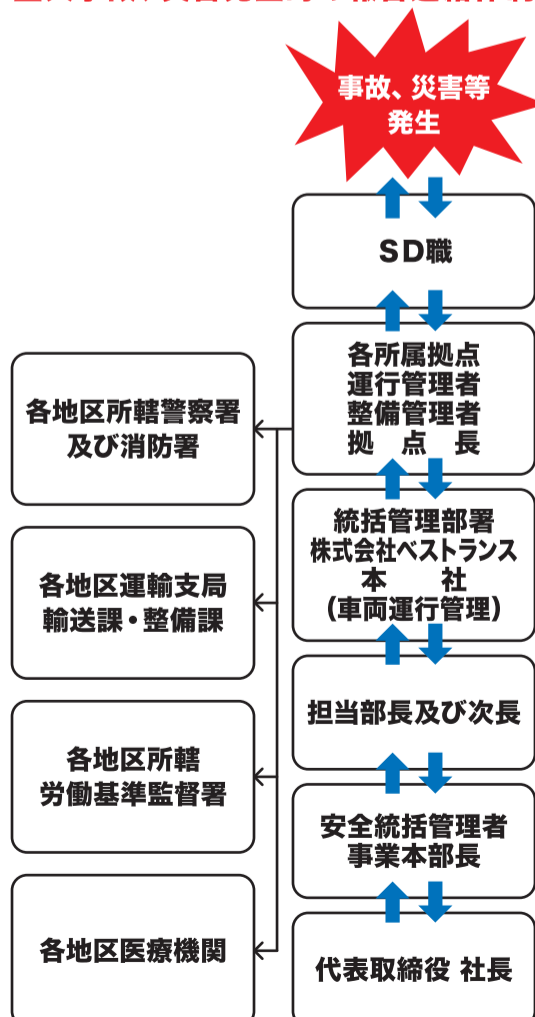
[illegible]

事故、災害等発生

SD職

各所属拠点
運行管理者
整備管理者
拠　点　長

統括管理部署
株式会社ベストランス
本　　社
（車両運行管理）

担当部長及び次長

安全統括管理者
事業本部長

代表取締役 社長

各地区所轄警察署
及び消防署

各地区運輸支局
輸送課・整備課

各地区所轄
労働基準監督署

各地区医療機関